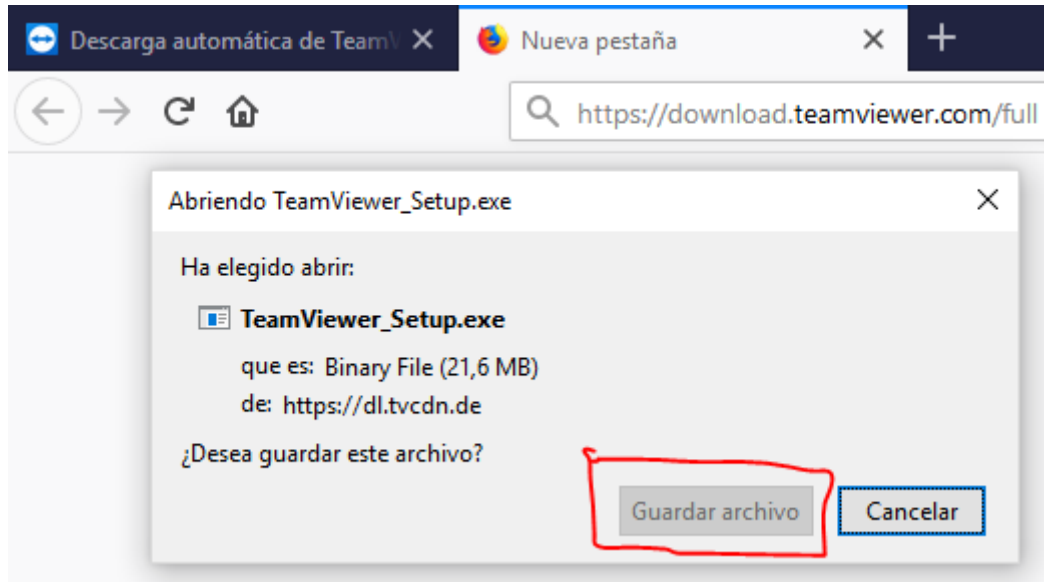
Descarga automática de TeamV ×

Nueva pestaña ×

+

https://download.teamviewer.com/full

Abriendo TeamViewer_Setup.exe ×

Ha elegido abrir:

TeamViewer_Setup.exe

que es: Binary File (21,6 MB)

de: https://dl.tvcdn.de

¿Desea guardar este archivo?

Guardar archivo

Cancelar